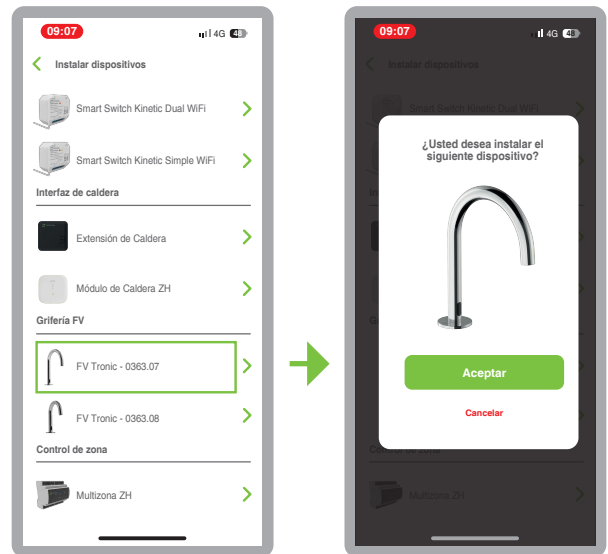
09:07
4G 48

Instalar dispositivos

Smart Switch Kinetic Dual WiFi

Smart Switch Kinetic Simple WiFi

Interfaz de caldera

Extensión de Caldera

Módulo de Caldera ZH

Grifería FV

FV Tronic - 0363.07

FV Tronic - 0363.08

Control de zona

Multizona ZH

09:07
4G 48

Instalar dispositivos

Smart Switch Kinetic Dual WiFi

¿Usted desea instalar el siguiente dispositivo?

Aceptar

Cancelar

Control de zona

Multizona ZH